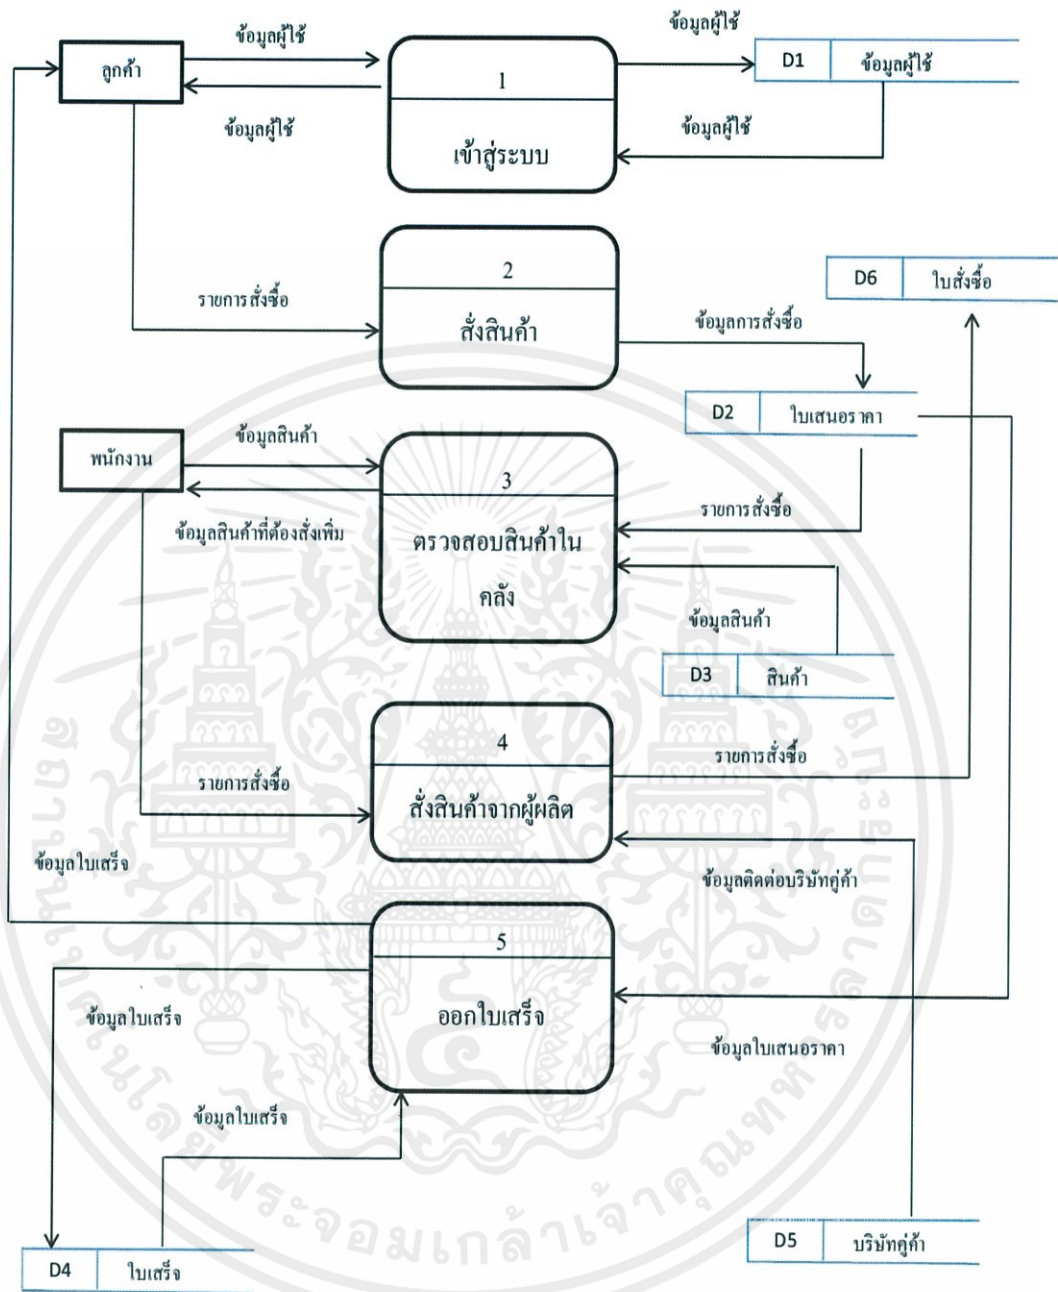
ลูกค้า
ข้อมูลผู้ใช้
ข้อมูลผู้ใช้
1
เข้าสู่ระบบ
ข้อมูลผู้ใช้
D1 ข้อมูลผู้ใช้
ข้อมูลผู้ใช้
2
สั่งสินค้า
รายการสั่งซื้อ
D6 ใบสั่งซื้อ
ข้อมูลการสั่งซื้อ
D2 ใบเสนอราคา
พนักงาน
ข้อมูลสินค้า
3
ตรวจสอบสินค้าในคลัง
ข้อมูลสินค้าที่ต้องสั่งเพิ่ม
รายการสั่งซื้อ
ข้อมูลสินค้า
D3 สินค้า
4
สั่งสินค้าจากผู้ผลิต
รายการสั่งซื้อ
รายการสั่งซื้อ
ข้อมูลใบเสร็จ
ข้อมูลติดต่อบริษัทคู่ค้า
5
ออกใบเสร็จ
ข้อมูลใบเสร็จ
ข้อมูลใบเสนอราคา
ข้อมูลใบเสร็จ
D4 ใบเสร็จ
D5 บริษัทคู่ค้า
มหาวิทยาลัยเทคโนโลยีพระจอมเกล้าเจ้าคุณทหารลาดกระบัง